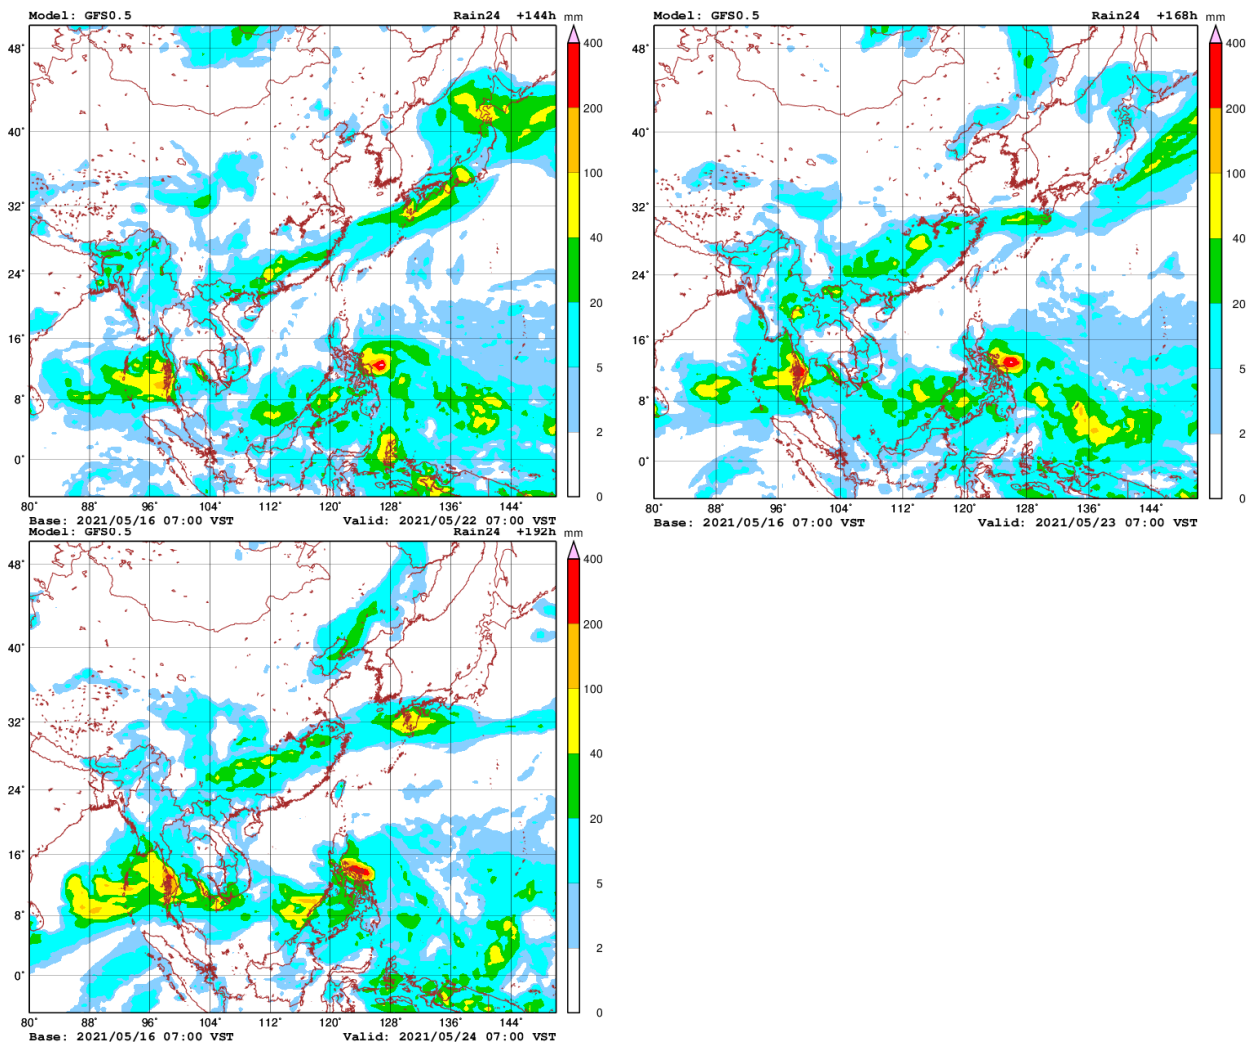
Model: GFS0.5
Rain24 +144h
mm
400
200
100
40
20
5
2
0
48°
40°
32°
24°
16°
8°
0°
80° 88° 96° 104° 112° 120° 128° 136° 144°
Base: 2021/05/16 07:00 VST
Valid: 2021/05/22 07:00 VST

Model: GFS0.5
Rain24 +168h
mm
400
200
100
40
20
5
2
0
48°
40°
32°
24°
16°
8°
0°
80° 88° 96° 104° 112° 120° 128° 136° 144°
Base: 2021/05/16 07:00 VST
Valid: 2021/05/23 07:00 VST

Model: GFS0.5
Rain24 +192h
mm
400
200
100
40
20
5
2
0
48°
40°
32°
24°
16°
8°
0°
80° 88° 96° 104° 112° 120° 128° 136° 144°
Base: 2021/05/16 07:00 VST
Valid: 2021/05/24 07:00 VST